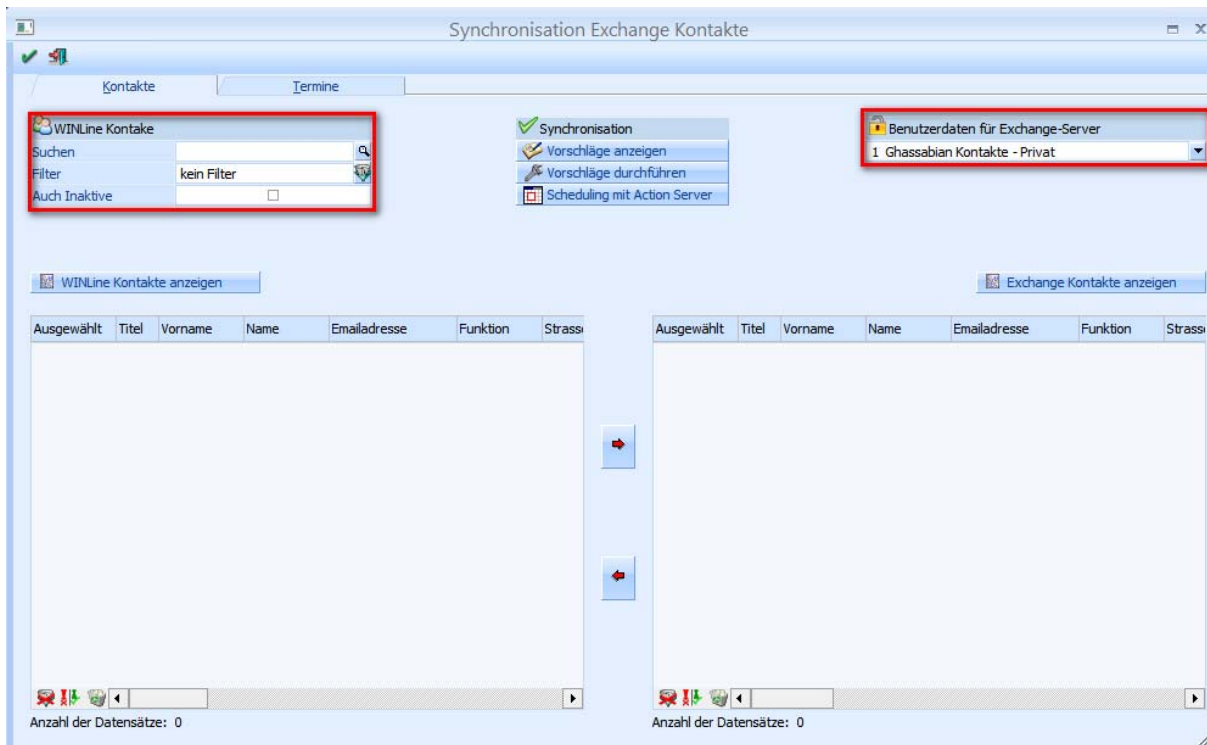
Synchronisation Exchange Kontakte

Kontakte | Termine

WINLine Kontake
Suchen
Filter kein Filter
Auch Inaktive

Synchronisation
Vorschläge anzeigen
Vorschläge durchführen
Scheduling mit Action Server

Benutzerdaten für Exchange-Server
1 Ghassabian Kontakte - Privat

WINLine Kontakte anzeigen

Exchange Kontakte anzeigen

| Ausgewählt | Titel | Vorname | Name | Emailadresse | Funktion | Strass |
|---|---|---|---|---|---|---|

Anzahl der Datensätze: 0

| Ausgewählt | Titel | Vorname | Name | Emailadresse | Funktion | Strass |
|---|---|---|---|---|---|---|

Anzahl der Datensätze: 0